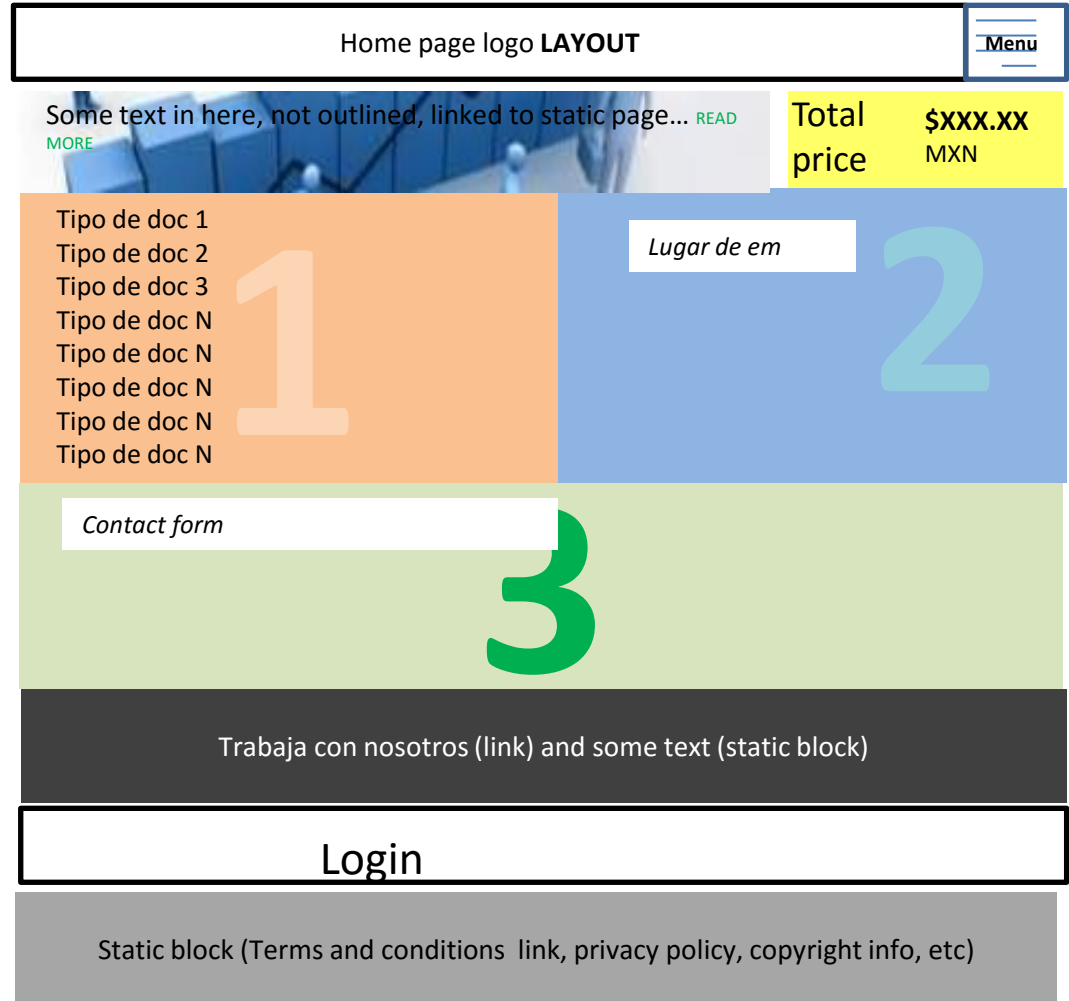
Home page logo **LAYOUT**

Menu

Some text in here, not outlined, linked to static page… READ MORE

Total price

**$XXX.XX** MXN

Tipo de doc 1
Tipo de doc 2
Tipo de doc 3
Tipo de doc N
Tipo de doc N
Tipo de doc N
Tipo de doc N
Tipo de doc N

1

*Lugar de em*

2

*Contact form*

3

Trabaja con nosotros (link) and some text (static block)

Login

Static block (Terms and conditions link, privacy policy, copyright info, etc)